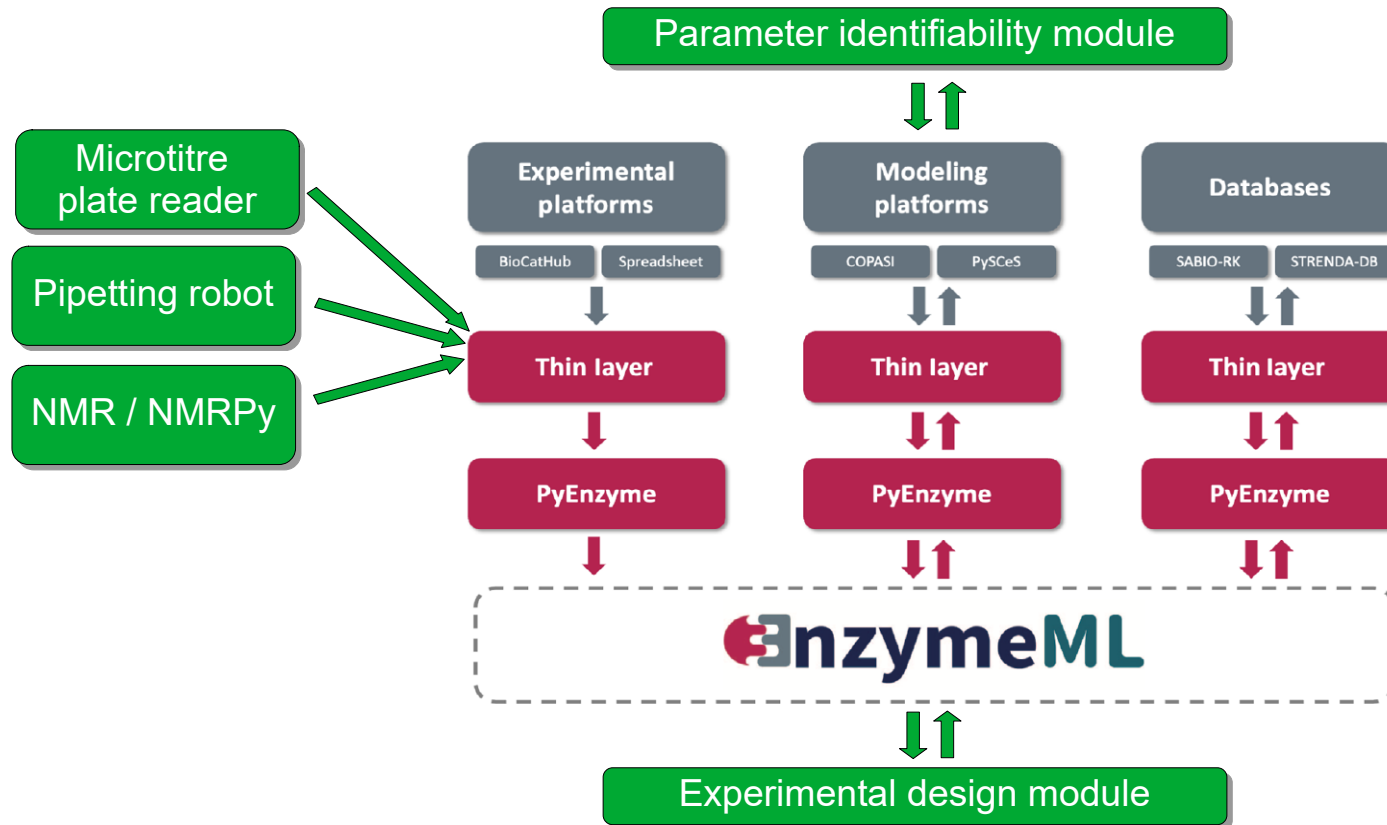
Parameter identifiability module

Microtitre plate reader

Pipetting robot

NMR / NMRPy

Experimental platforms

BioCatHub

Spreadsheet

Thin layer

PyEnzyme

Modeling platforms

COPASI

PySCeS

Thin layer

PyEnzyme

Databases

SABIO-RK

STRENDA-DB

Thin layer

PyEnzyme

EnzymeML

Experimental design module